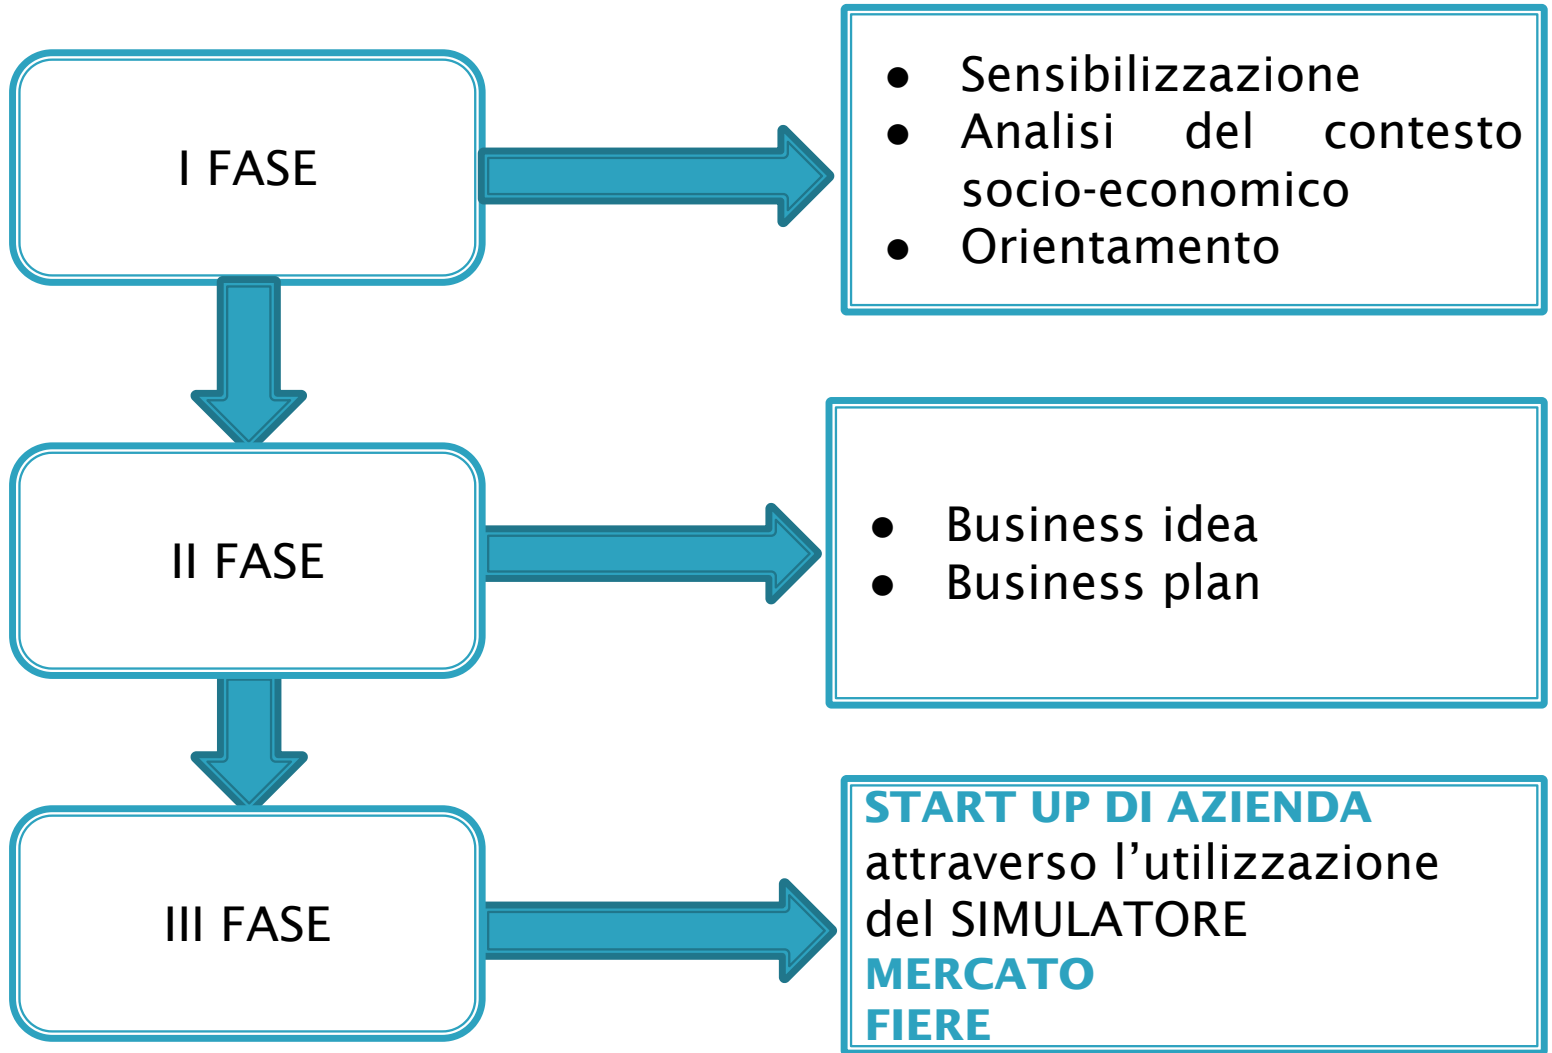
I FASE

- Sensibilizzazione
- Analisi del contesto socio-economico
- Orientamento

II FASE

- Business idea
- Business plan

III FASE

START UP DI AZIENDA attraverso l’utilizzazione del SIMULATORE
MERCATO
FIERE